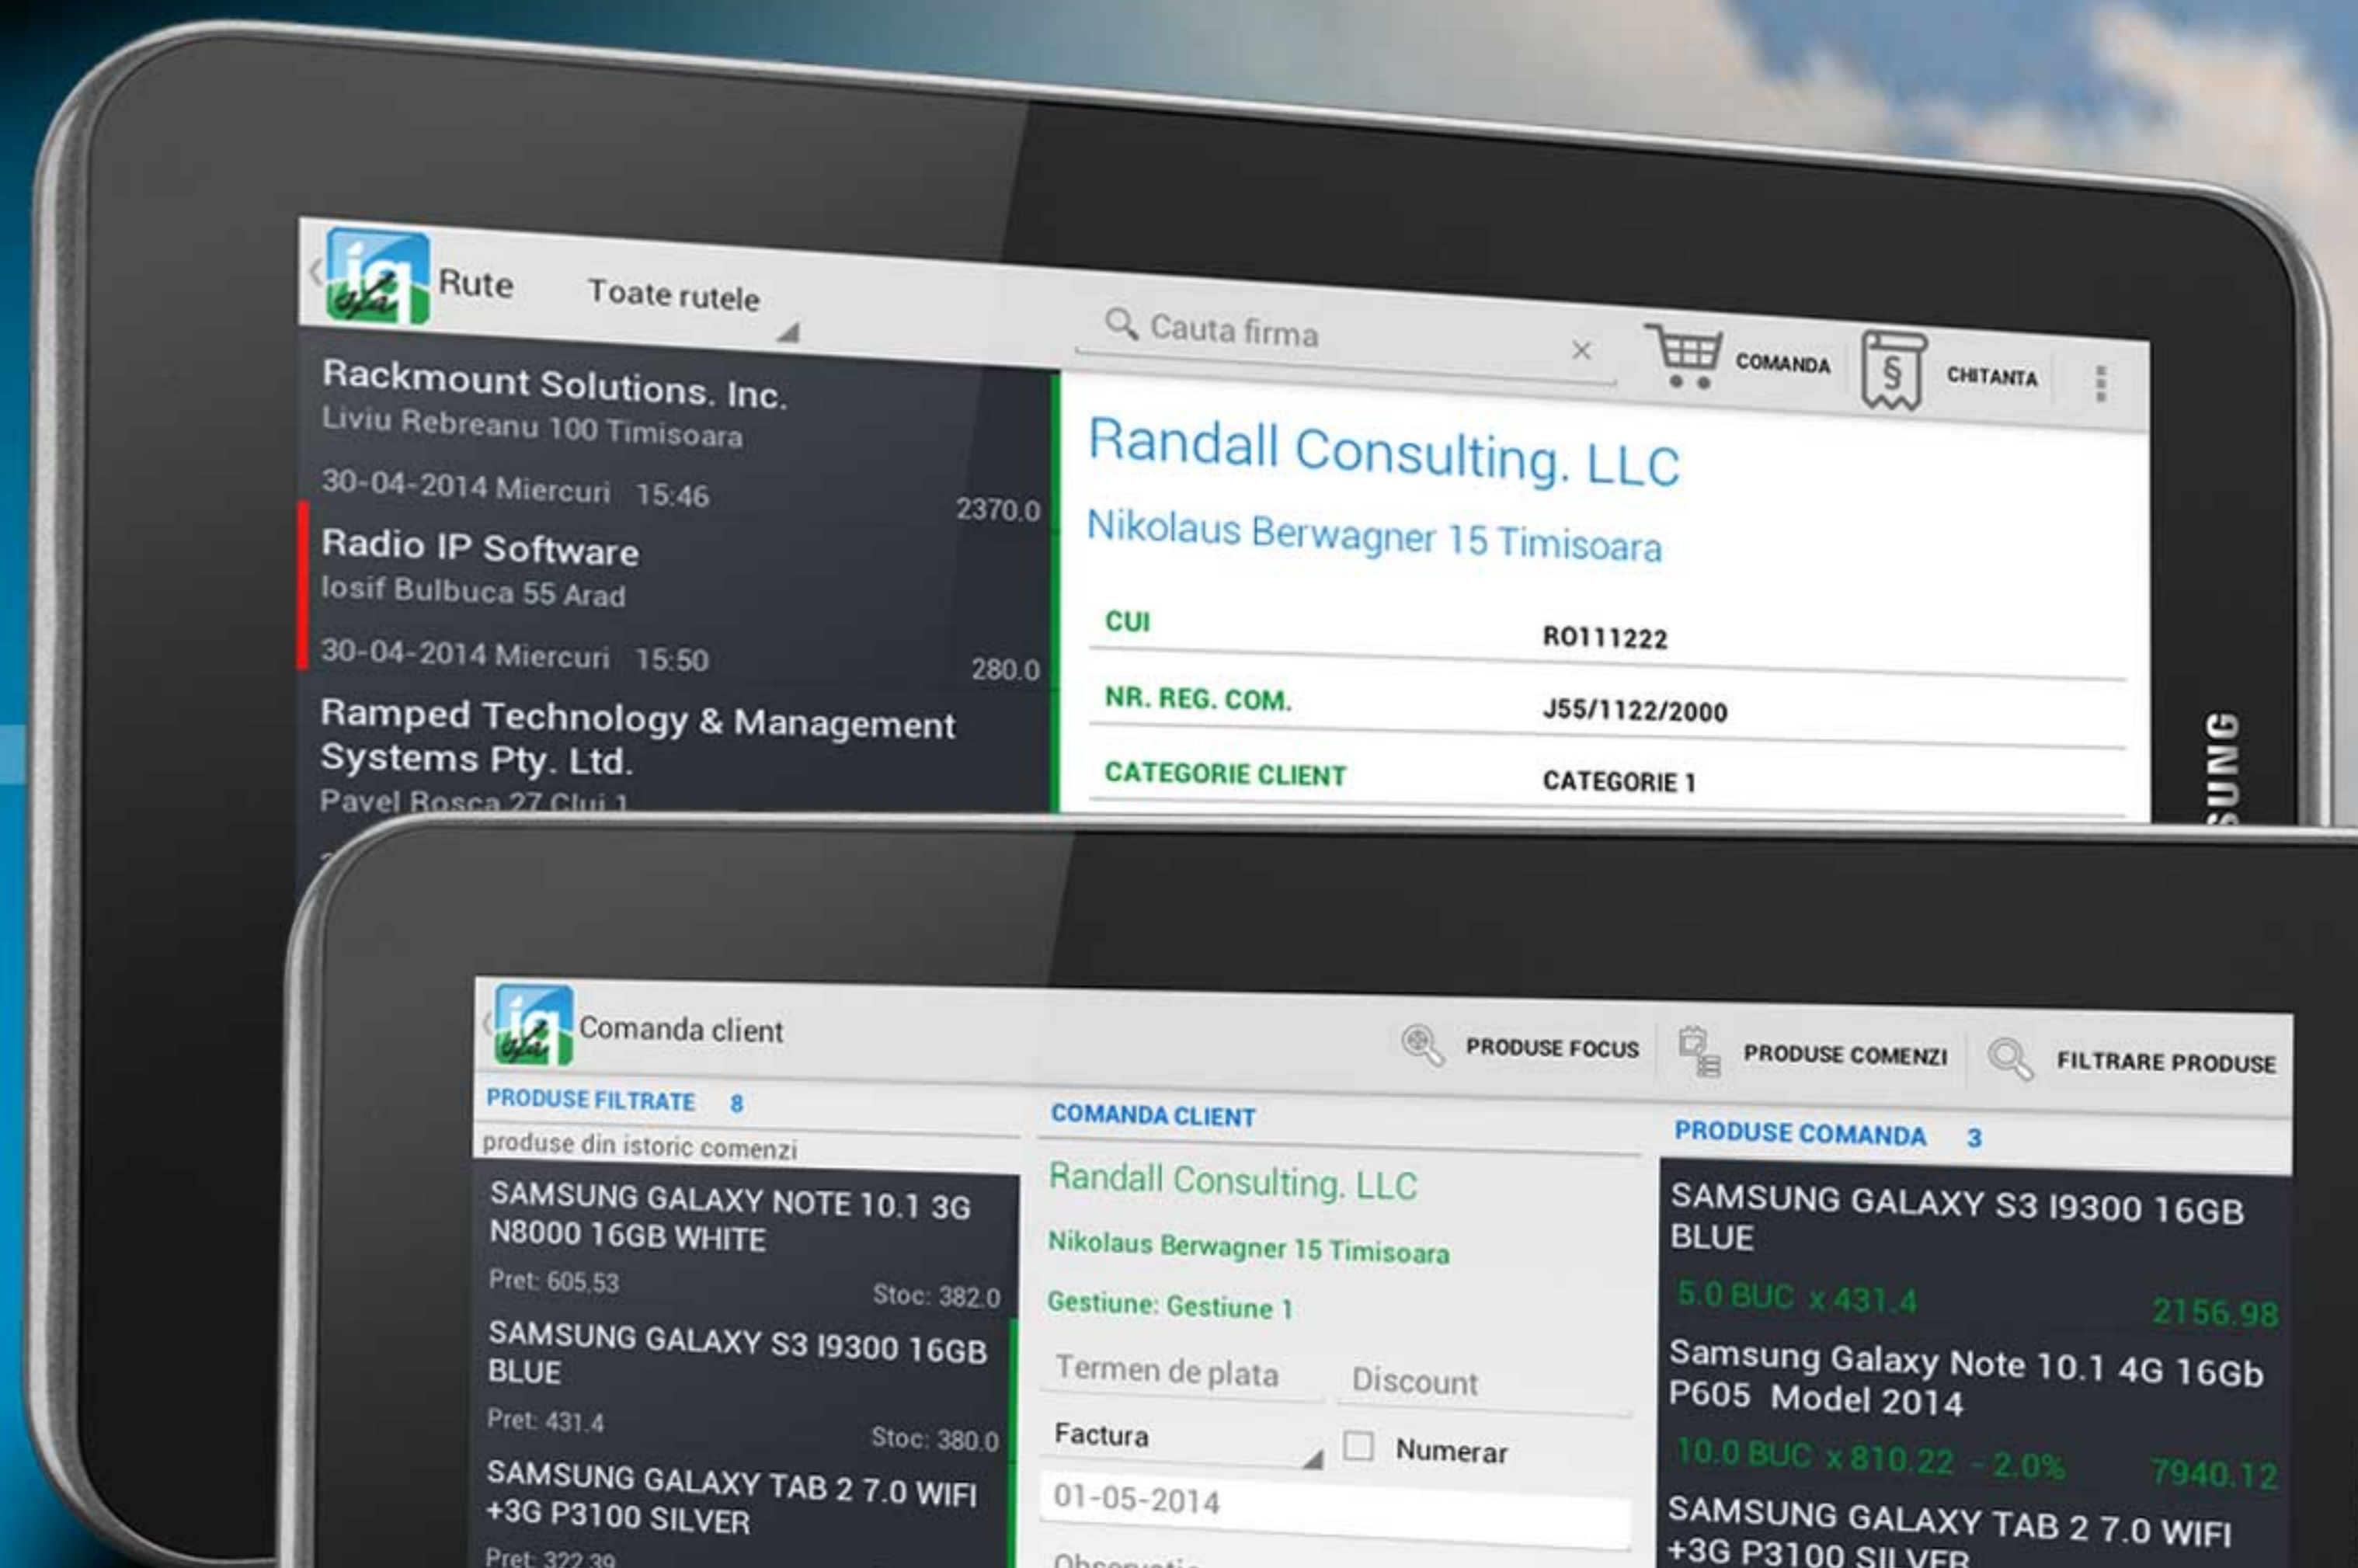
Rute

Toate rutele

Cauta firma

COMANDA

CHITANTA

Rackmount Solutions. Inc.
Liviu Rebreanu 100 Timisoara

30-04-2014 Miercuri 15:46 2370.0

Radio IP Software
Iosif Bulbuca 55 Arad

30-04-2014 Miercuri 15:50 280.0

Ramped Technology & Management Systems Pty. Ltd.
Pavel Rosca 27 Cluj 1

Randall Consulting. LLC

Nikolaus Berwagner 15 Timisoara

| CUI | RO111222 |
|---|---|
| NR. REG. COM. | J55/1122/2000 |
| CATEGORIE CLIENT | CATEGORIE 1 |

SUNG

Comanda client

PRODUSE FOCUS

PRODUSE COMENZI

FILTRARE PRODUSE

PRODUSE FILTRATE 8

produse din istoric comenzi

SAMSUNG GALAXY NOTE 10.1 3G N8000 16GB WHITE
Pret: 605.53 Stoc: 382.0

SAMSUNG GALAXY S3 I9300 16GB BLUE
Pret: 431.4 Stoc: 380.0

SAMSUNG GALAXY TAB 2 7.0 WIFI +3G P3100 SILVER
Pret: 322.39

COMANDA CLIENT

Randall Consulting. LLC

Nikolaus Berwagner 15 Timisoara

Gestiune: Gestiune 1

Termen de plata

Discount

Factura

Numerar

01-05-2014

Observatii

PRODUSE COMANDA 3

SAMSUNG GALAXY S3 I9300 16GB BLUE
5.0 BUC x 431.4 2156.98

Samsung Galaxy Note 10.1 4G 16Gb P605 Model 2014
10.0 BUC x 810.22 - 2.0% 7940.12

SAMSUNG GALAXY TAB 2 7.0 WIFI +3G P3100 SILVER